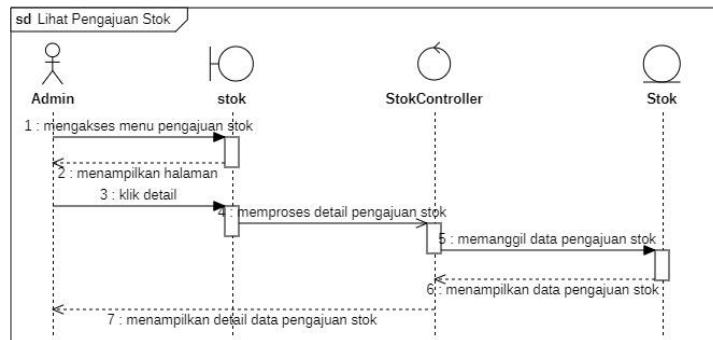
sd Lihat Pengajuan Stok

Admin

stok

StokController

Stok

1 : mengakses menu pengajuan stok

2 : menampilkan halaman

3 : klik detail

4 : memproses detail pengajuan stok

5 : memanggil data pengajuan stok

6 : menampilkan data pengajuan stok

7 : menampilkan detail data pengajuan stok